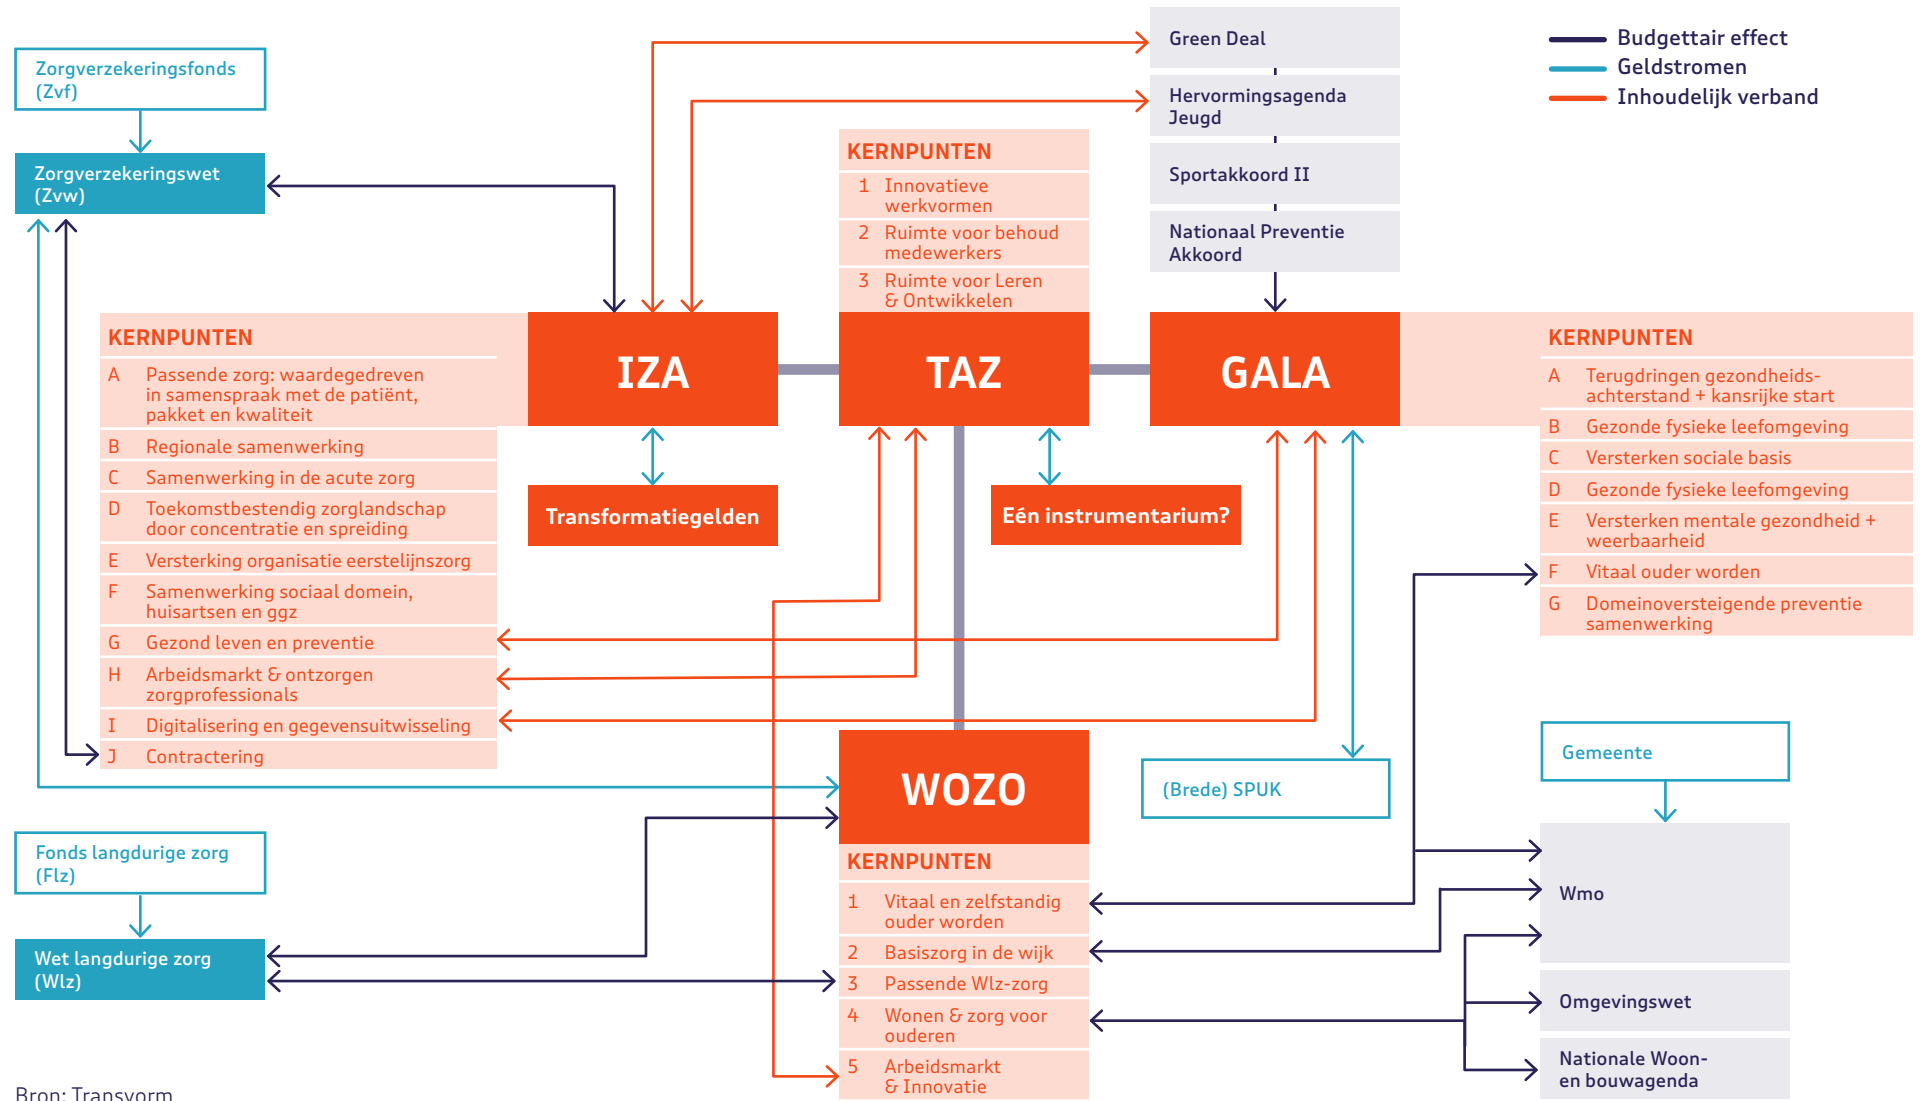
Green Deal

Budgettair effect
Geldstromen
Inhoudelijk verband

Zorgverzekeringsfonds (Zvf)

Hervormingsagenda Jeugd

Zorgverzekeringswet (Zvw)

KERNPUNTEN
1 Innovatieve werkvormen
2 Ruimte voor behoud medewerkers
3 Ruimte voor Leren & Ontwikkelen

Sportakkoord II

Nationaal Preventie Akkoord

KERNPUNTEN
A Passende zorg: waardegedreven in samenspraak met de patiënt, pakket en kwaliteit
B Regionale samenwerking
C Samenwerking in de acute zorg
D Toekomstbestendig zorglandschap door concentratie en spreiding
E Versterking organisatie eerstelijnszorg
F Samenwerking sociaal domein, huisartsen en ggz
G Gezond leven en preventie
H Arbeidsmarkt & ontzorgen zorgprofessionals
I Digitalisering en gegevensuitwisseling
J Contractering

IZA

TAZ

GALA

KERNPUNTEN
A Terugdringen gezondheids-achterstand + kansrijke start
B Gezonde fysieke leefomgeving
C Versterken sociale basis
D Gezonde fysieke leefomgeving
E Versterken mentale gezondheid + weerbaarheid
F Vitaal ouder worden
G Domeinoversteigende preventie samenwerking

Transformatiegelden

Eén instrumentarium?

WOZO

(Brede) SPUK

Gemeente

Fonds langdurige zorg (Flz)

KERNPUNTEN
1 Vitaal en zelfstandig ouder worden
2 Basiszorg in de wijk
3 Passende Wlz-zorg
4 Wonen & zorg voor ouderen
5 Arbeidsmarkt & Innovatie

Wmo

Wet langdurige zorg (Wlz)

Omgevingswet

Nationale Woon- en bouwagenda

Bron: Transvorm